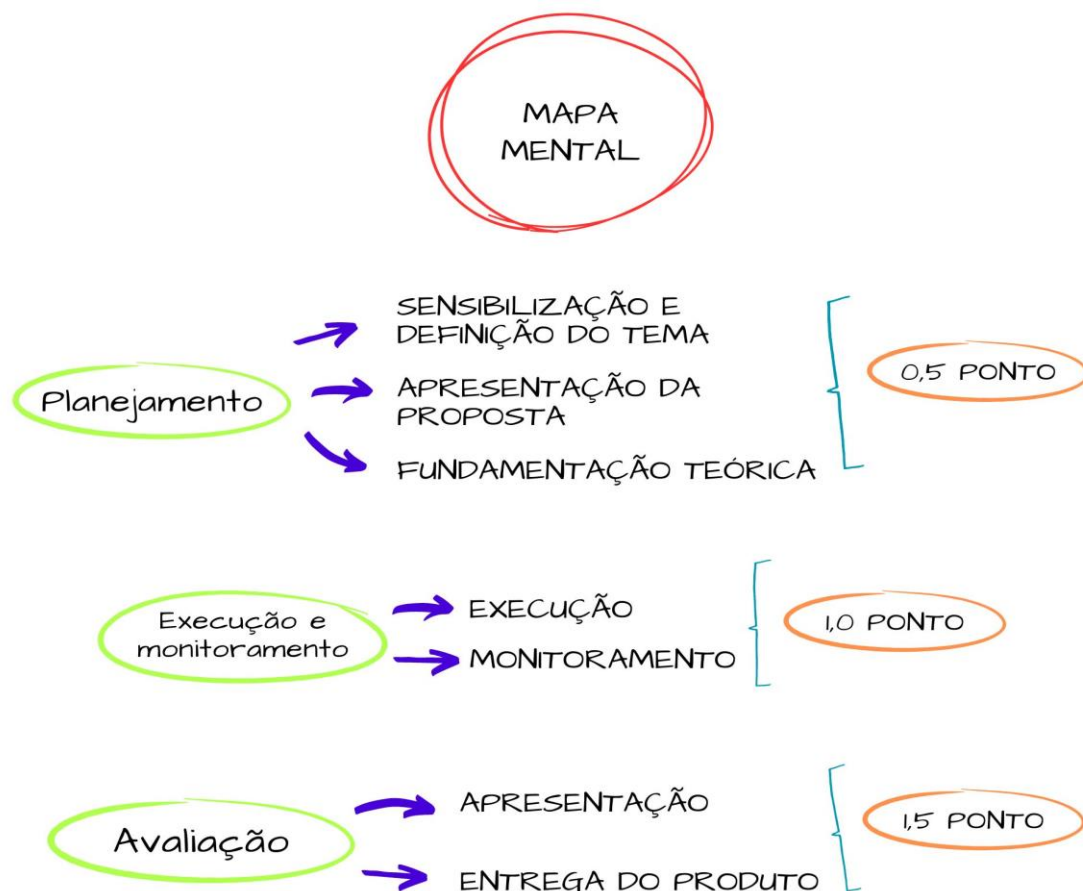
MAPA MENTAL

Planejamento

SENSIBILIZAÇÃO E DEFINIÇÃO DO TEMA

APRESENTAÇÃO DA PROPOSTA

FUNDAMENTAÇÃO TEÓRICA

0,5 PONTO

Execução e monitoramento

EXECUÇÃO

MONITORAMENTO

1,0 PONTO

Avaliação

APRESENTAÇÃO

ENTREGA DO PRODUTO

1,5 PONTO